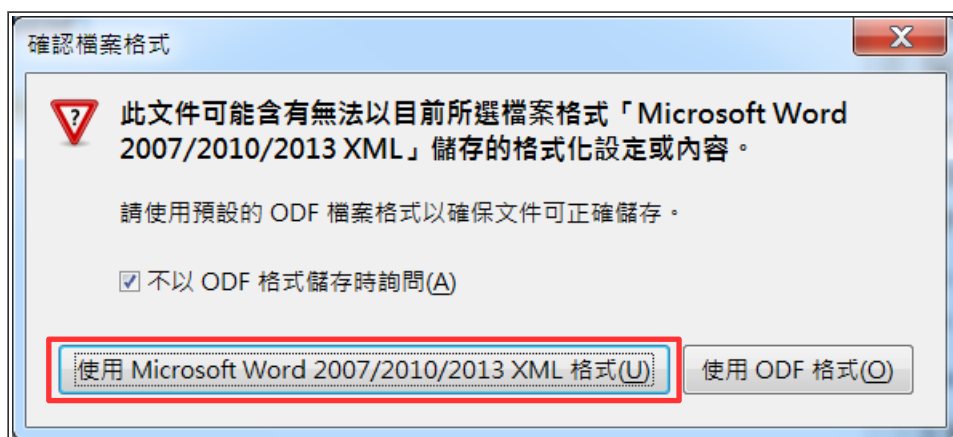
確認檔案格式

此文件可能含有無法以目前所選檔案格式「Microsoft Word 2007/2010/2013 XML」儲存的格式化設定或內容。

請使用預設的 ODF 檔案格式以確保文件可正確儲存。

☑ 不以 ODF 格式儲存時詢問(A)

使用 Microsoft Word 2007/2010/2013 XML 格式(U)

使用 ODF 格式(O)